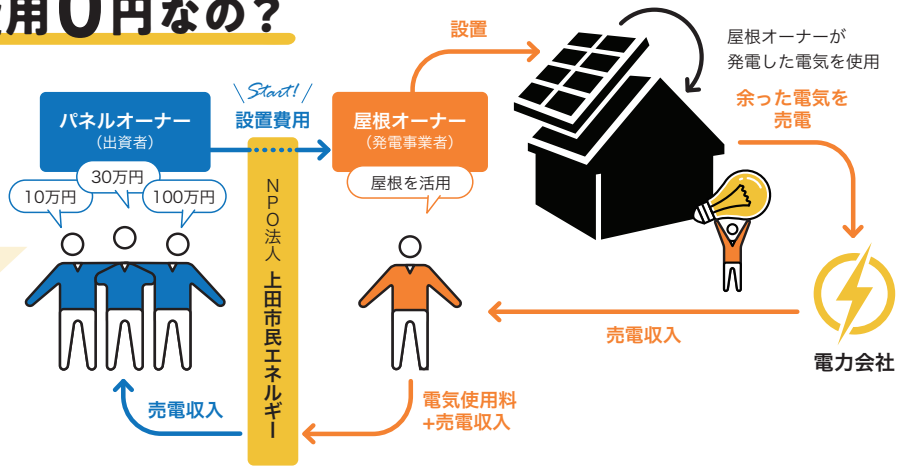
用0円なの？

パネルオーナー
（出資者）

10万円
30万円
100万円

Start!
設置費用

NPO法人
上田市民エネルギー

屋根オーナー
（発電事業者）

屋根を活用

設置

屋根オーナーが
発電した電気を使用

余った電気を
売電

電力会社

売電収入

電気使用料
+売電収入

売電収入